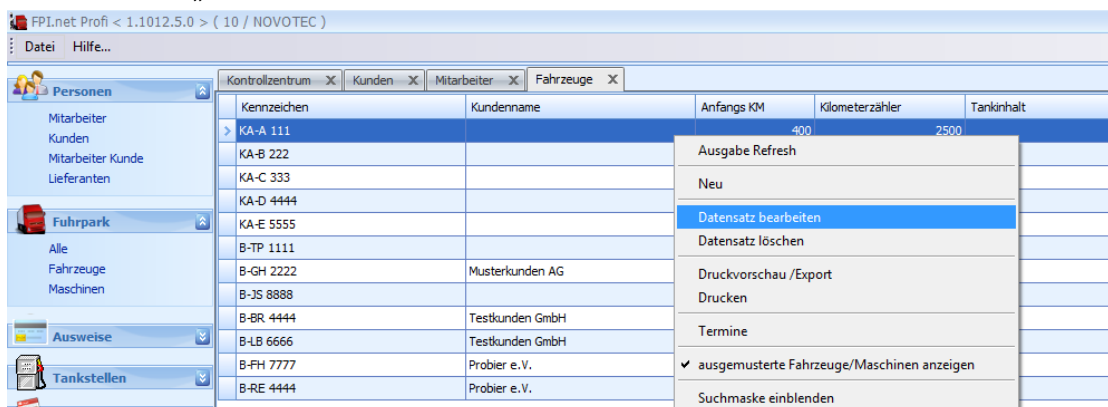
FPI.net Profi < 1.1012.5.0 > ( 10 / NOVOTEC )

Datei Hilfe...

Personen

Mitarbeiter
Kunden
Mitarbeiter Kunde
Lieferanten

Fuhrpark

Alle
Fahrzeuge
Maschinen

Ausweise

Tankstellen

Kontrollzentrum X Kunden X Mitarbeiter X Fahrzeuge X

| Kennzeichen | Kundenname | Anfangs KM | Kilometerzähler | Tankinhalt |
|---|---|---|---|---|
| KA-A 111 | | 400 | 2500 | |
| KA-B 222 | | | | |
| KA-C 333 | | | | |
| KA-D 4444 | | | | |
| KA-E 5555 | | | | |
| B-TP 1111 | | | | |
| B-GH 2222 | Musterkunden AG | | | |
| B-JS 8888 | | | | |
| B-BR 4444 | Testkunden GmbH | | | |
| B-LB 6666 | Testkunden GmbH | | | |
| B-FH 7777 | Probier e.V. | | | |
| B-RE 4444 | Probier e.V. | | | |

Ausgabe Refresh
Neu
Datensatz bearbeiten
Datensatz löschen
Druckvorschau /Export
Drucken
Termine
✔ ausgemusterte Fahrzeuge/Maschinen anzeigen
Suchmaske einblenden